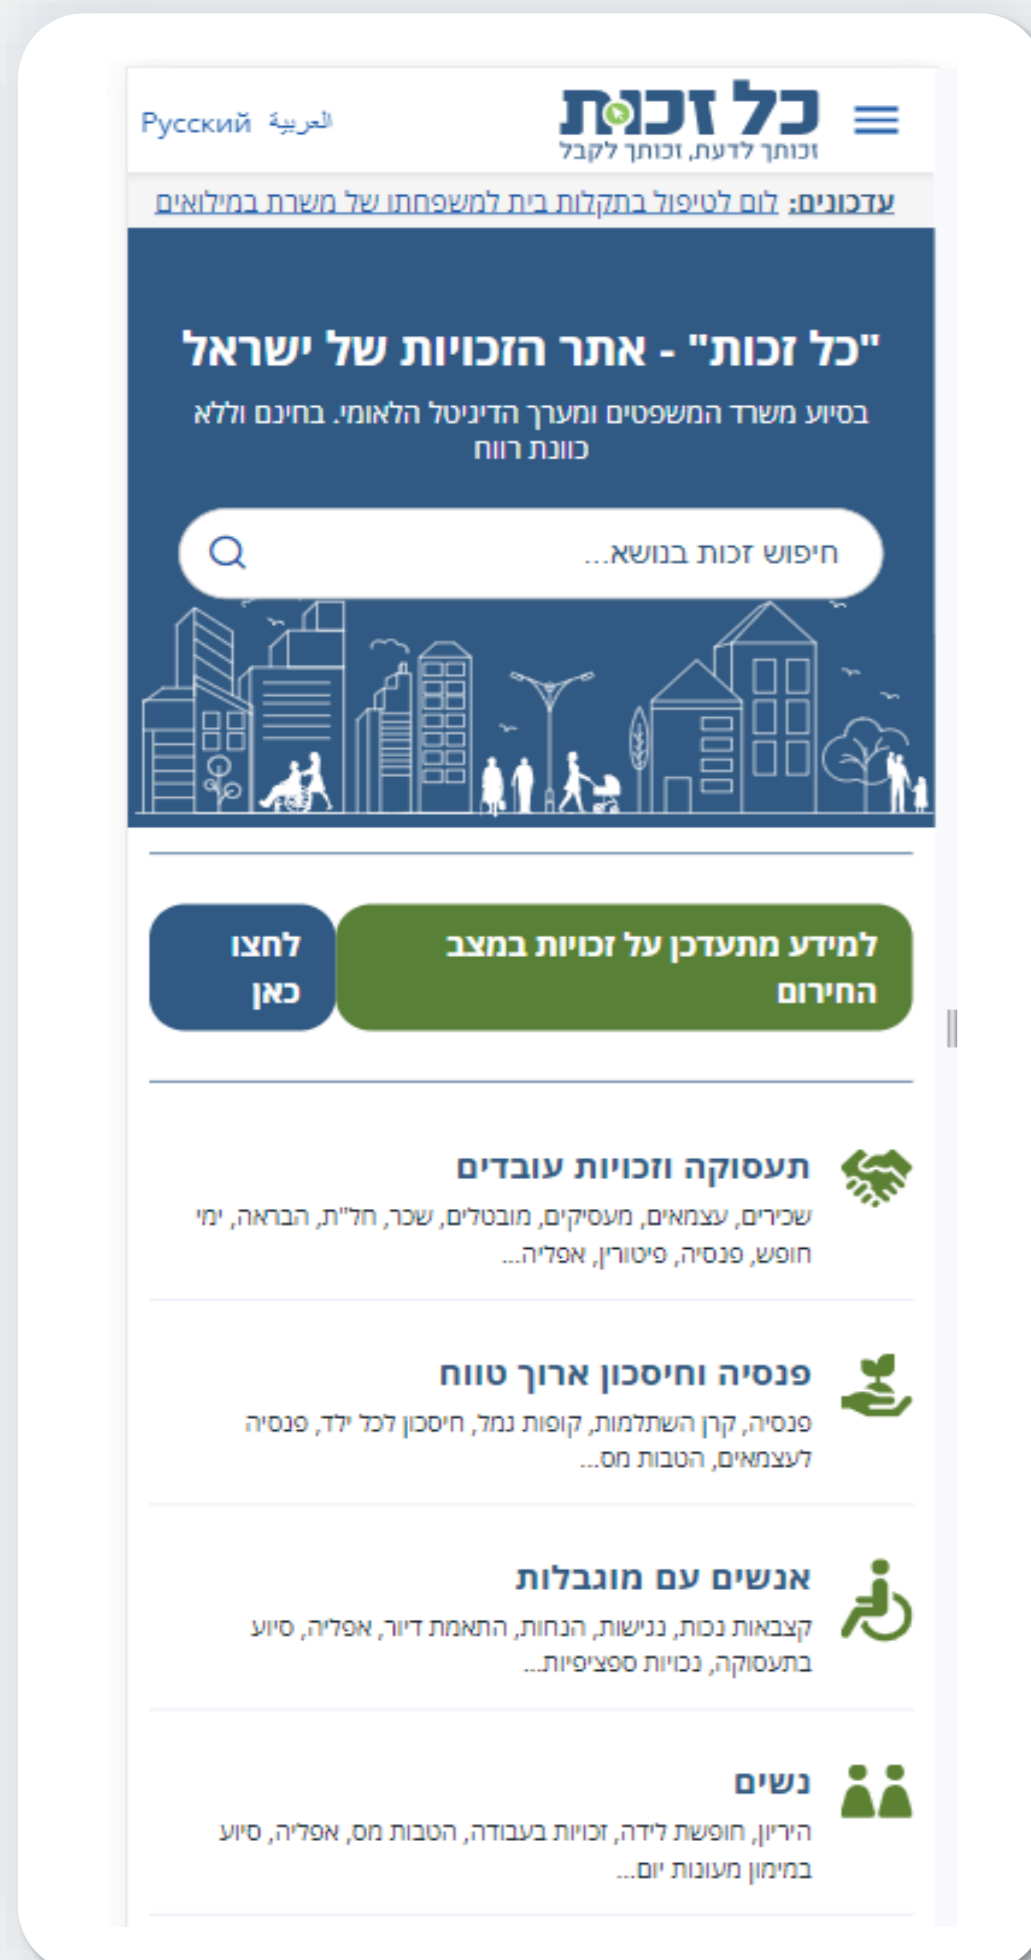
כל זכות
זכותך לדעת, זכותך לקבל

العربية Русский

עדכונים: לום לטיפול בתקלות בית למשפחתו של משרת במילואים

"כל זכות" - אתר הזכויות של ישראל

בסיוע משרד המשפטים ומערך הדיגיטל הלאומי. בחינם וללא כוונת רווח

חיפוש זכות בנושא...

למידע מתעדכן על זכויות במצב החירום

לחצו כאן

תעסוקה וזכויות עובדים
שכירים, עצמאים, מעסיקים, מובטלים, שכר, חל"ת, הבראה, ימי חופש, פנסיה, פיטורין, אפליה...

פנסיה וחיסכון ארוך טווח
פנסיה, קרן השתלמות, קופות גמל, חיסכון לכל ילד, פנסיה לעצמאים, הטבות מס...

אנשים עם מוגבלות
קצבאות נכות, נגישות, הנחות, התאמת דיור, אפליה, סיוע בתעסוקה, נכויות ספציפיות...

נשים
היריון, חופשת לידה, זכויות בעבודה, הטבות מס, אפליה, סיוע במימון מעונות יום...